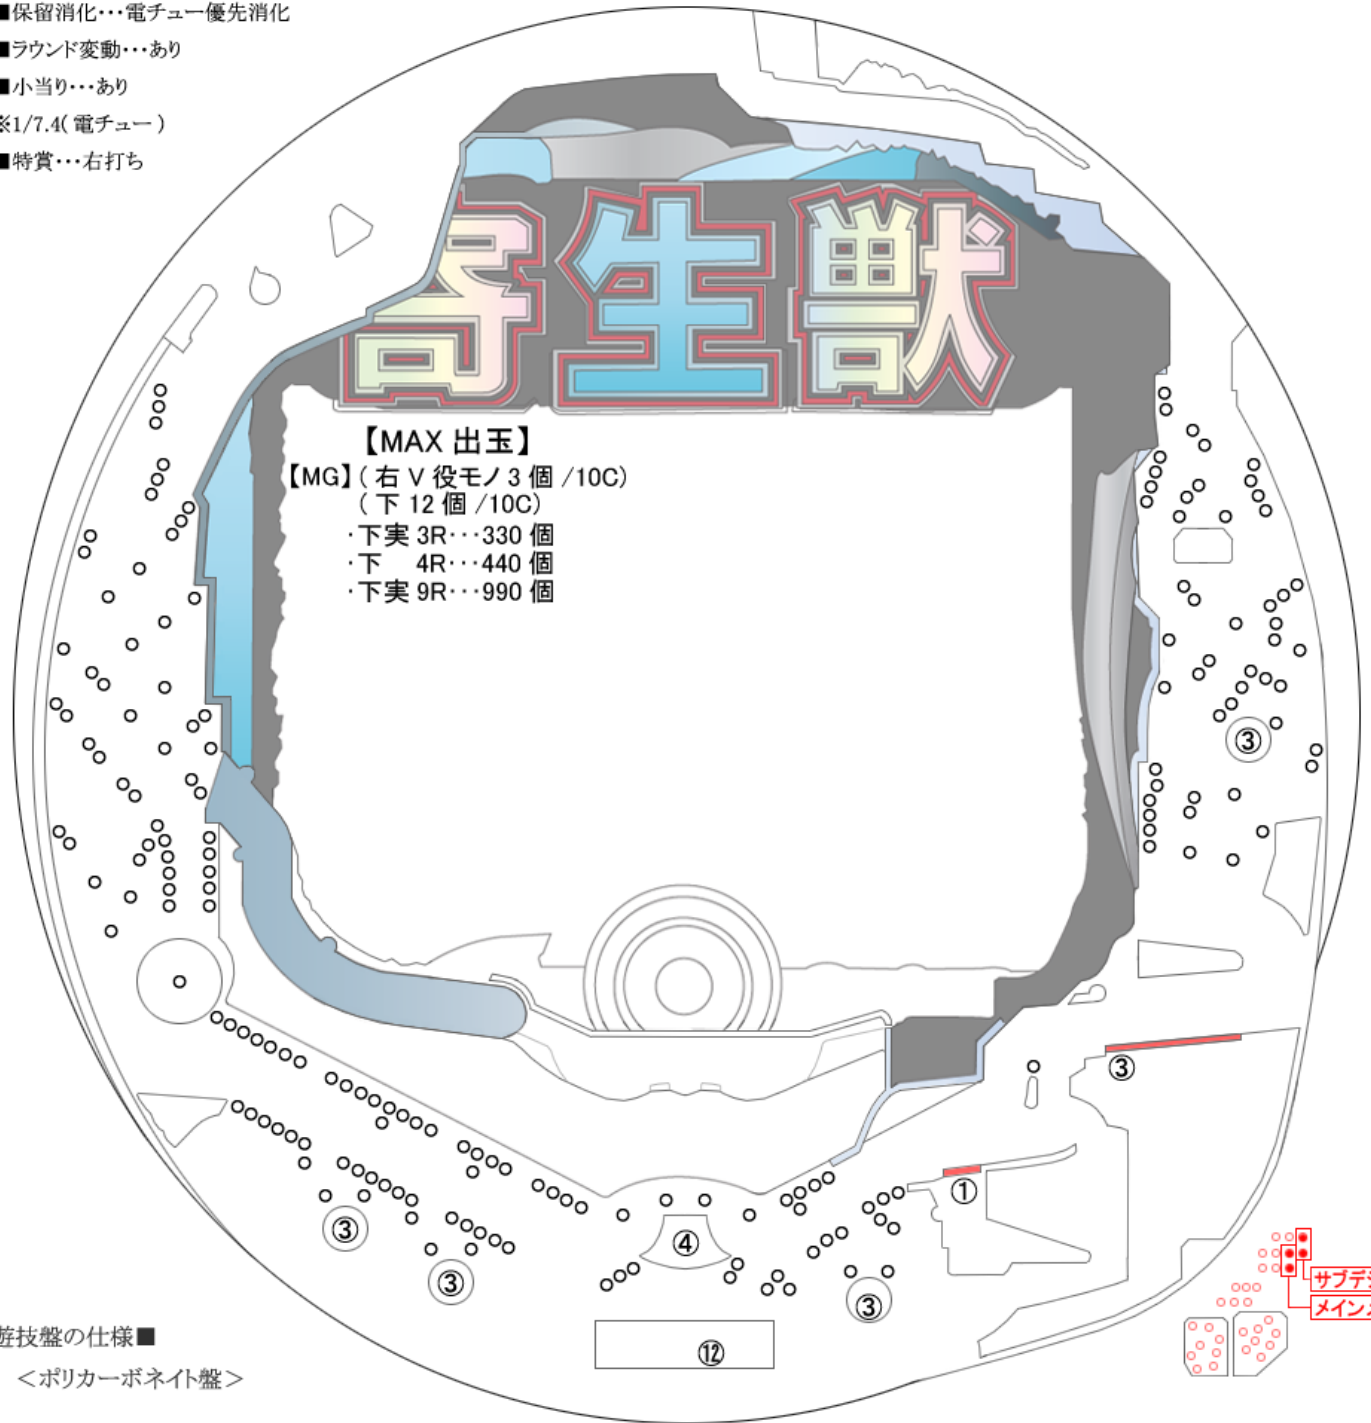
■保留消化･･･電チュー優先消化
■ラウンド変動･･･あり
■小当り･･･あり
※1/7.4(電チュー)
■特賞･･･右打ち

寄生獣

【MAX 出玉】
【MG】(右 V 役モノ 3 個 /10C)
(下 12 個 /10C)
･下実 3R･･･330 個
･下 4R･･･440 個
･下実 9R･･･990 個

③
③
①
③
③
④
③
⑫

サブデ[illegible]
メイン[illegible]

遊技盤の仕様■
＜ポリカーボネイト盤＞